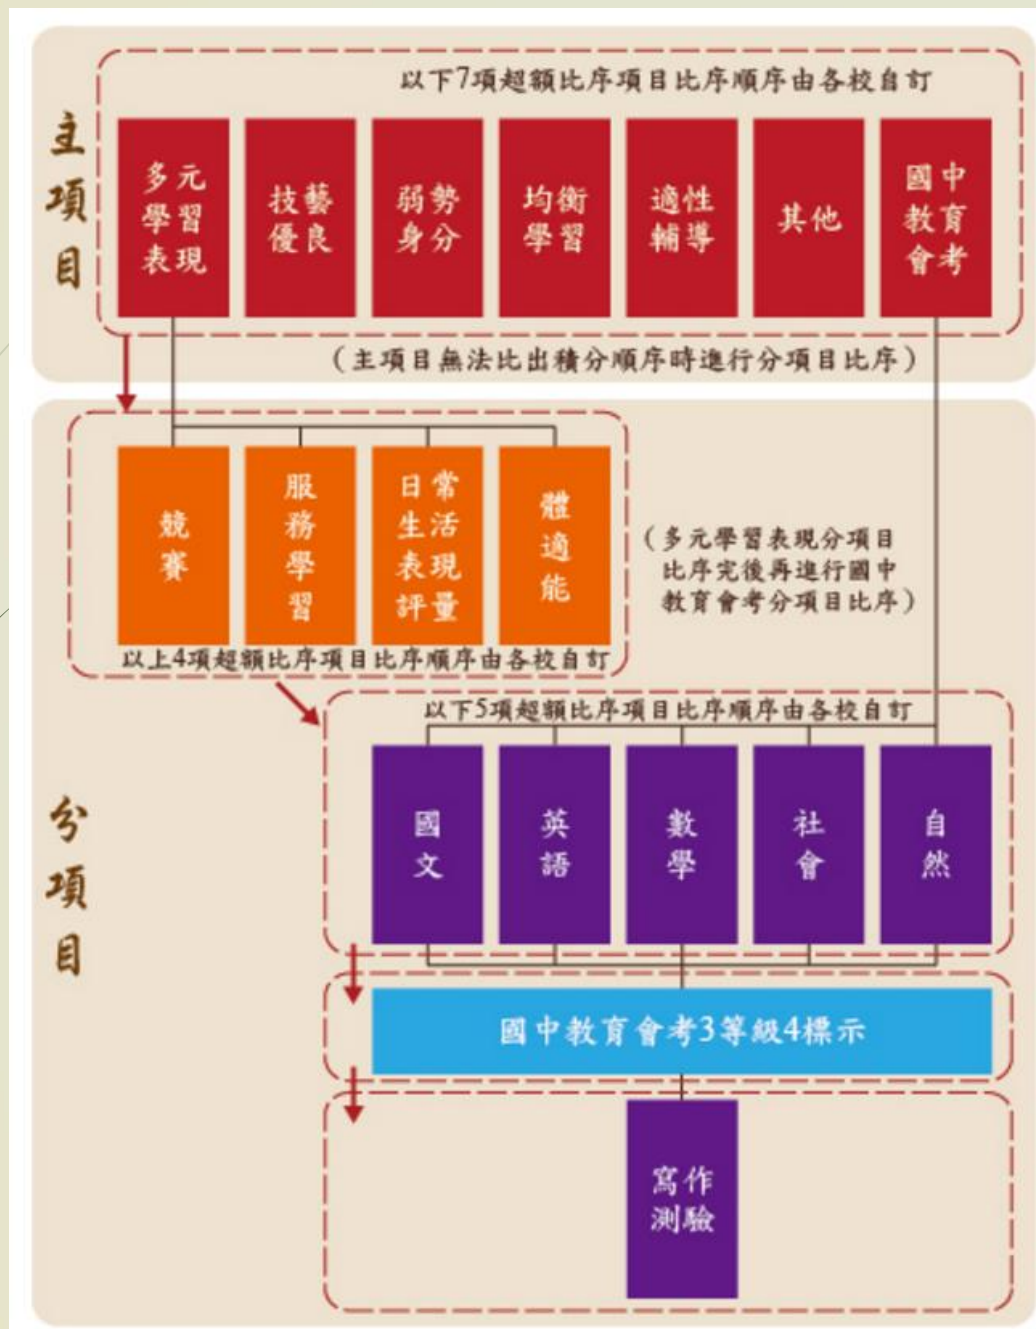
主項目

以下7項超額比序項目比序順序由各校自訂

多元學習表現

技藝優良

弱勢身分

均衡學習

適性輔導

其他

國中教育會考

（主項目無法比出積分順序時進行分項目比序）

分項目

競賽

服務學習

日常生活表現評量

體適能

以上4項超額比序項目比序順序由各校自訂

（多元學習表現分項目比序完後再進行國中教育會考分項目比序）

以下5項超額比序項目比序順序由各校自訂

國文

英語

數學

社會

自然

國中教育會考3等級4標示

寫作測驗